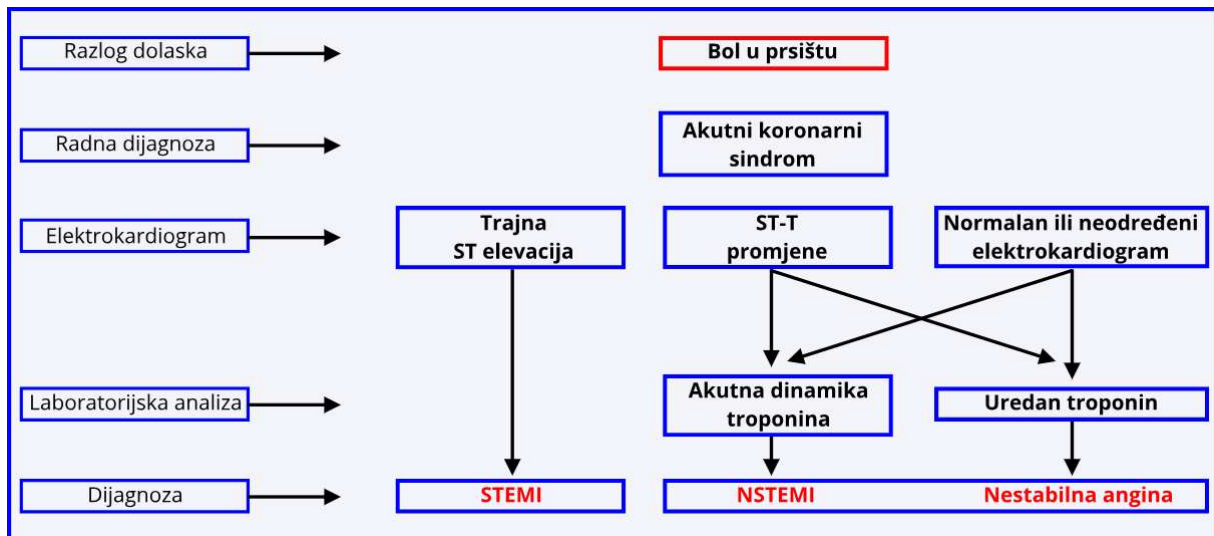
Razlog dolaska

Bol u prsištu

Radna dijagnoza

Akutni koronarni sindrom

Elektrokardiogram

Trajna ST elevacija

ST-T promjene

Normalan ili neodređeni elektrokardiogram

Laboratorijska analiza

Akutna dinamika troponina

Uredan troponin

Dijagnoza

STEMI

NSTEMI

Nestabilna angina